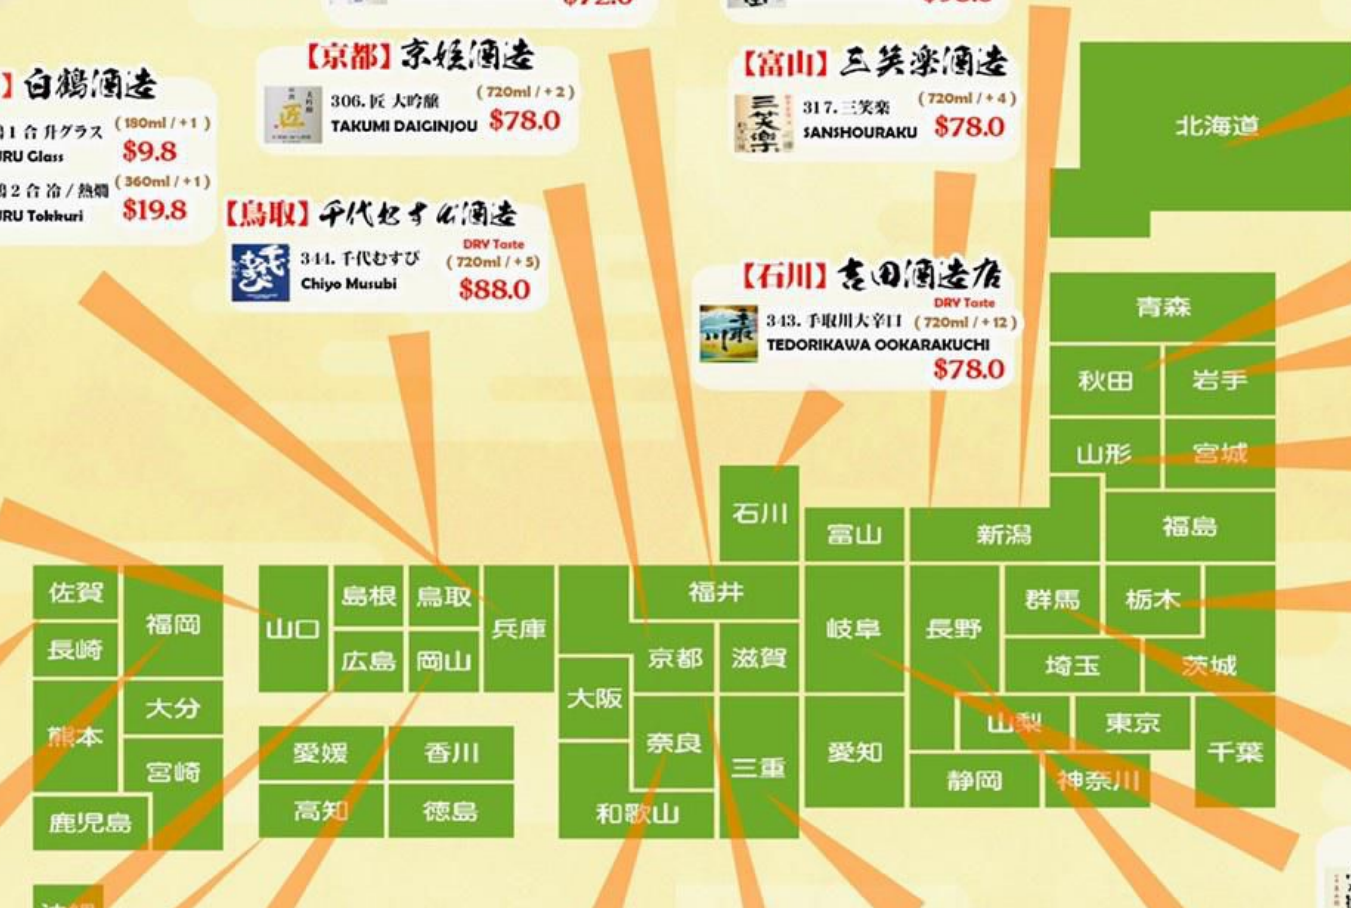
】白鶴酒造
鶴1合升グラス (180ml / +1)
RU Glass $9.8
鶴2合冷/熱燗 (360ml / +1)
RU Tokkuri $19.8

【京都】京姫酒造
306. 匠 大吟醸 (720ml / +2)
TAKUMI DAIGINJOU $78.0

【富山】三笑楽酒造
317. 三笑楽 (720ml / +4)
SANSHOURAKU $78.0

【鳥取】千代むすび酒造
344. 千代むすび DRY Taste (720ml / +5)
Chiyo Musubi $88.0

【石川】吉田酒造店
343. 手取川大辛口 DRY Taste (720ml / +12)
TEDORIKAWA OOKARAKUCHI $78.0

北海道
青森
秋田
岩手
山形
宮城
石川
富山
新潟
福島
佐賀
福岡
長崎
山口
島根
鳥取
兵庫
福井
岐阜
長野
群馬
栃木
京都
滋賀
広島
岡山
大阪
埼玉
茨城
大分
熊本
山梨
東京
宮崎
愛媛
香川
奈良
三重
愛知
千葉
静岡
神奈川
高知
徳島
和歌山
鹿児島
沖縄